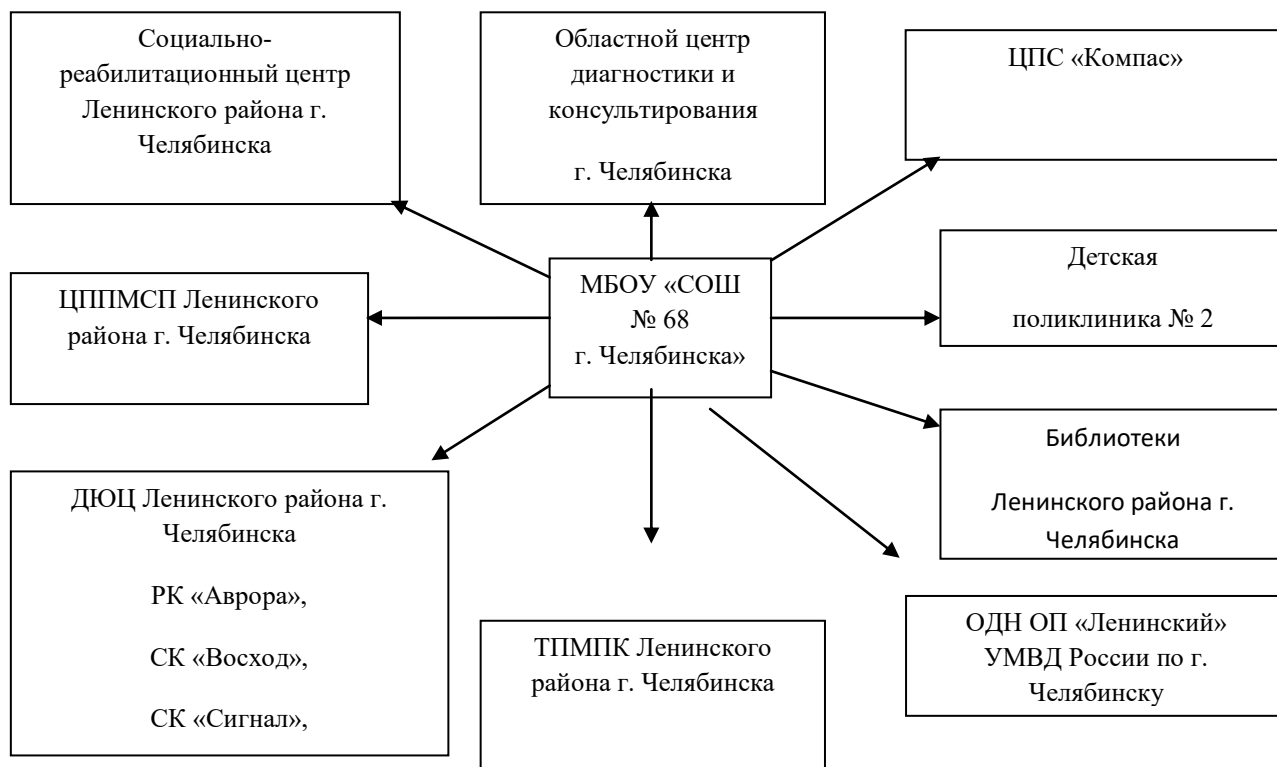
Социально-реабилитационный центр Ленинского района г. Челябинска

Областной центр диагностики и консультирования

г. Челябинска

ЦПС «Компас»

ЦППМСП Ленинского района г. Челябинска

МБОУ «СОШ № 68 г. Челябинска»

Детская

поликлиника № 2

Библиотеки

Ленинского района г. Челябинска

ДЮЦ Ленинского района г. Челябинска

РК «Аврора»,

СК «Восход»,

СК «Сигнал»,

ТПМПК Ленинского района г. Челябинска

ОДН ОП «Ленинский» УМВД России по г. Челябинску